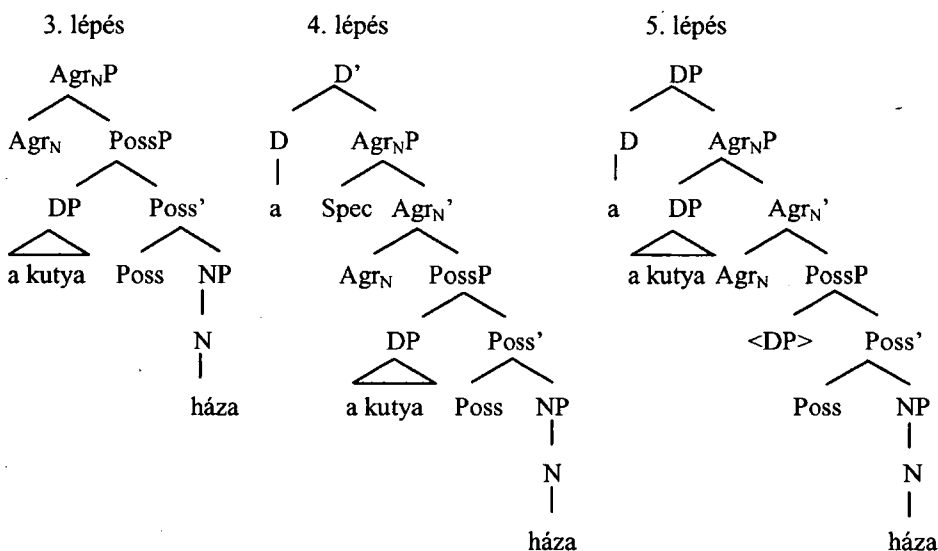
3. lépés

$Agr_NP$

$Agr_N$ PossP

DP Poss'

a kutya Poss NP

N

háza

4. lépés

D'

D $Agr_NP$

a Spec $Agr_N'$

$Agr_N$ PossP

DP Poss'

a kutya Poss NP

N

háza

5. lépés

DP

D $Agr_NP$

a DP $Agr_N'$

a kutya $Agr_N$ PossP

<DP> Poss'

Poss NP

N

háza